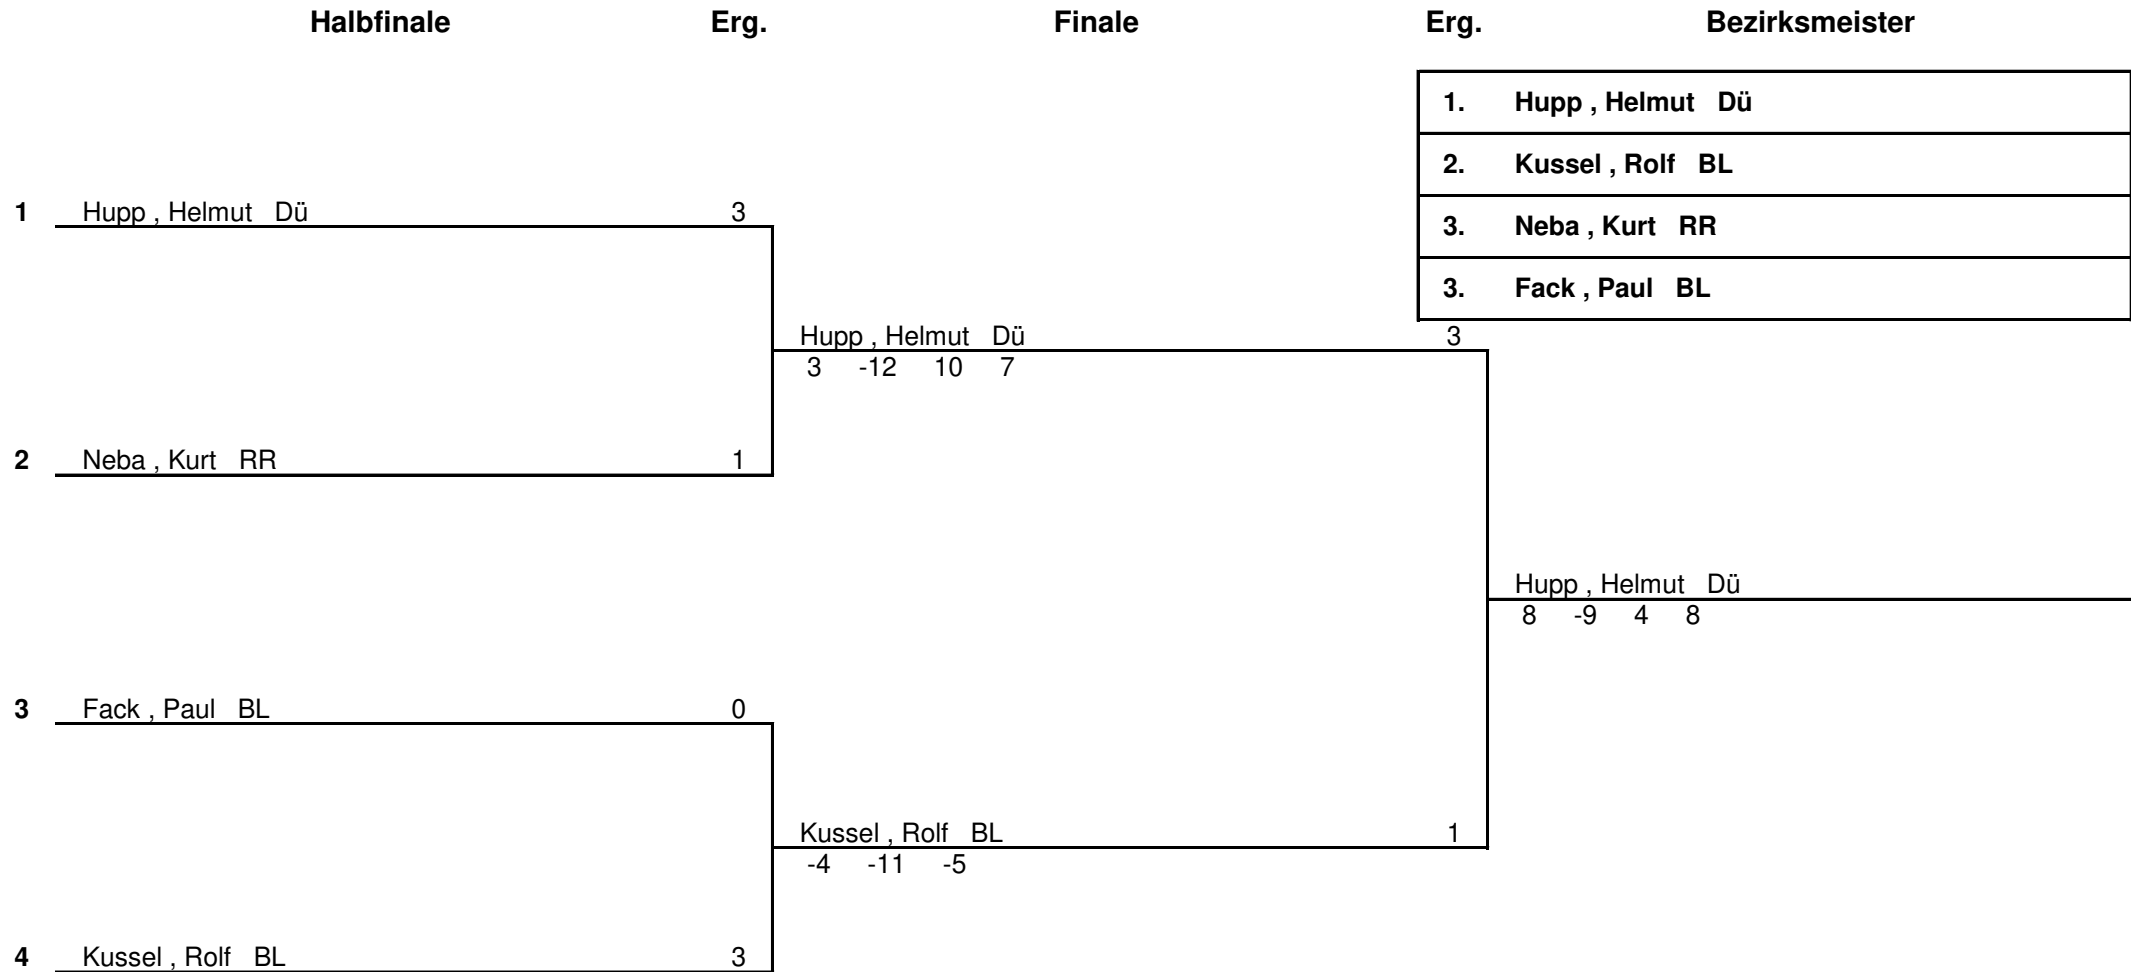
Halbfinale Erg. Finale Erg. Bezirksmeister

| | |
|---|---|
| 1. | Hupp , Helmut Dü |
| 2. | Kussel , Rolf BL |
| 3. | Neba , Kurt RR |
| 3. | Fack , Paul BL |

1 Hupp , Helmut Dü 3

Hupp , Helmut Dü
3 -12 10 7

3

2 Neba , Kurt RR 1

Hupp , Helmut Dü
8 -9 4 8

3 Fack , Paul BL 0

Kussel , Rolf BL
-4 -11 -5

1

4 Kussel , Rolf BL 3